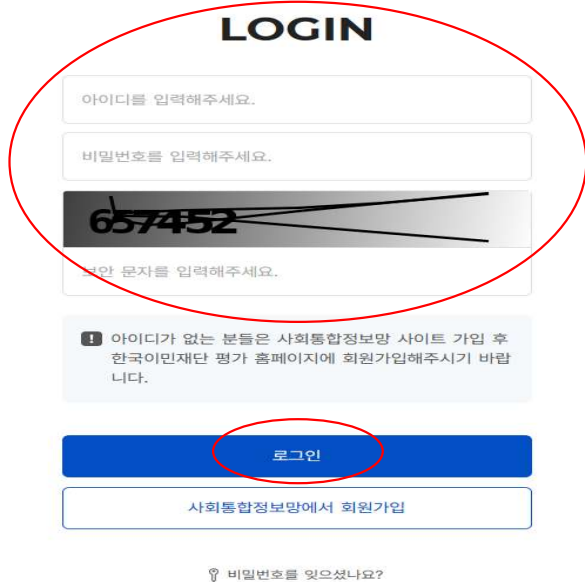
LOGIN

아이디를 입력해주세요.

비밀번호를 입력해주세요.

657452

보안 문자를 입력해주세요.

아이디가 없는 분들은 사회통합정보망 사이트 가입 후 한국이민재단 평가 홈페이지에 회원가입해주시기 바랍니다.

로그인

사회통합정보망에서 회원가입

비밀번호를 잊으셨나요?